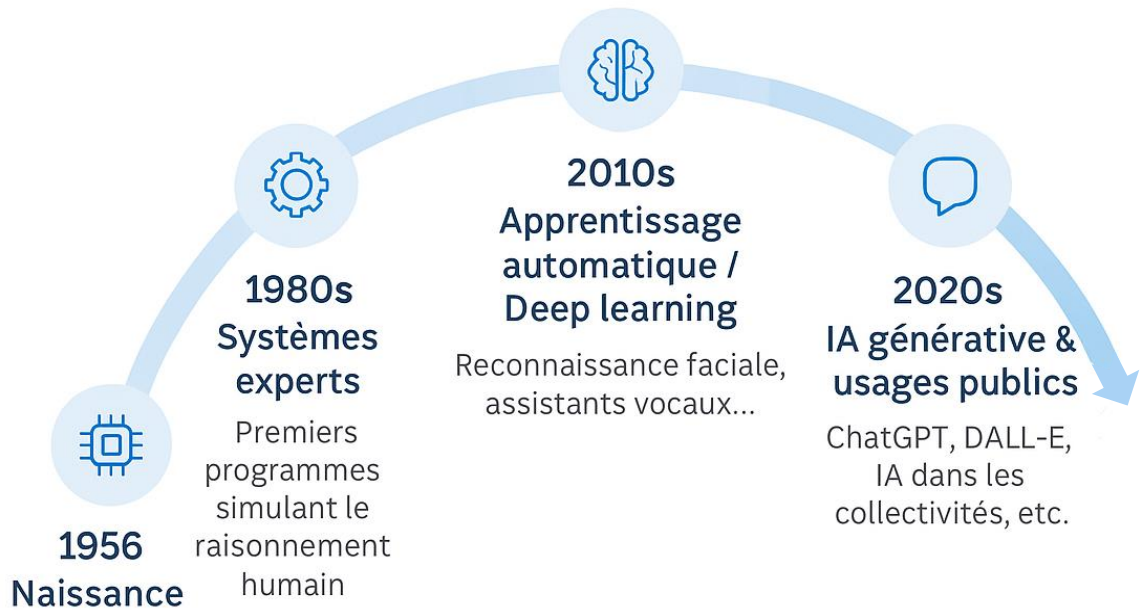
1956
Naissance

1980s
Systèmes experts

Premiers programmes simulant le raisonnement humain

2010s
Apprentissage automatique / Deep learning

Reconnaissance faciale, assistants vocaux...

2020s
IA générative & usages publics

ChatGPT, DALL-E, IA dans les collectivités, etc.